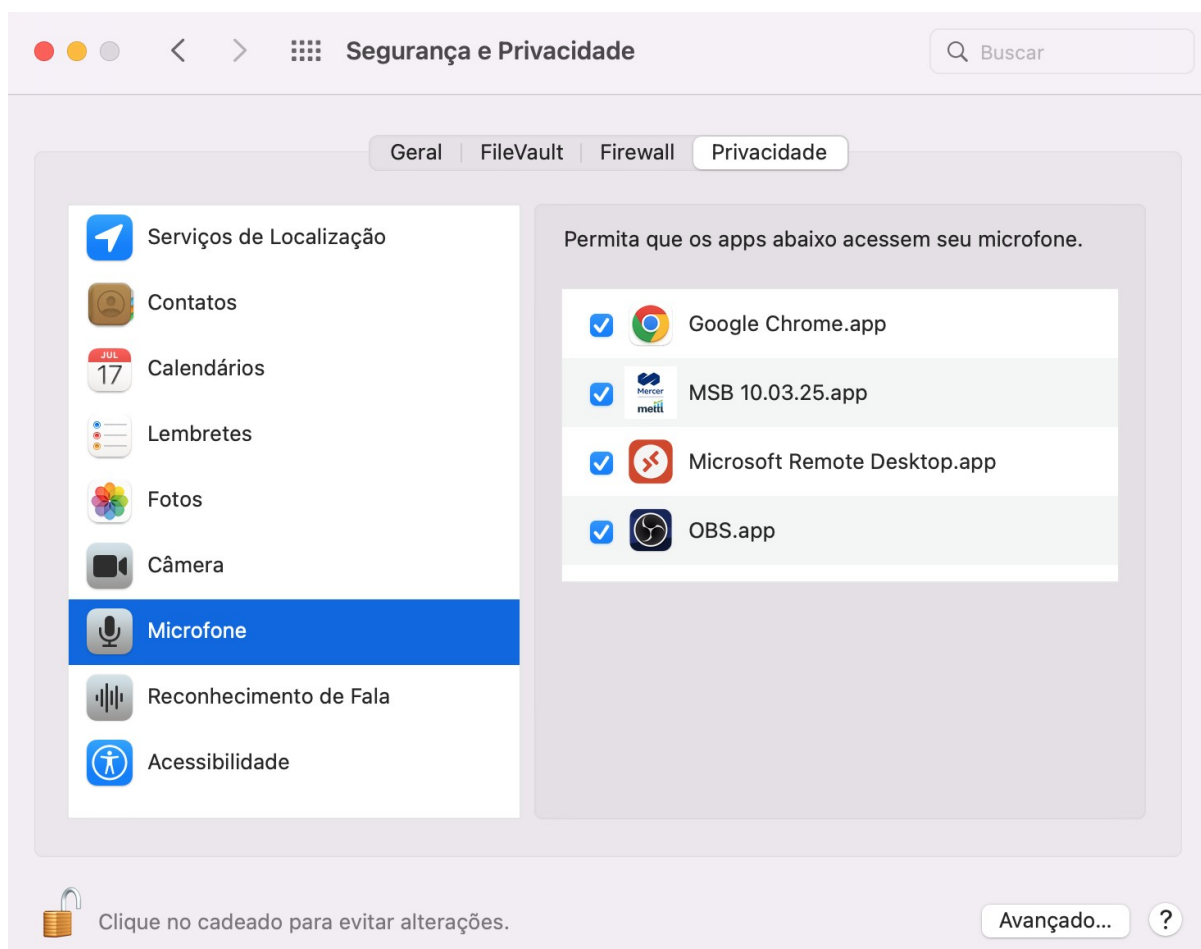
Segurança e Privacidade

Buscar

Geral | FileVault | Firewall | Privacidade

Serviços de Localização
Contatos
JUL 17
Calendários
Lembretes
Fotos
Câmera
Microfone
Reconhecimento de Fala
Acessibilidade

Permita que os apps abaixo acessem seu microfone.

Google Chrome.app
Mercer mettl
MSB 10.03.25.app
Microsoft Remote Desktop.app
OBS.app

Clique no cadeado para evitar alterações.

Avançado...

?